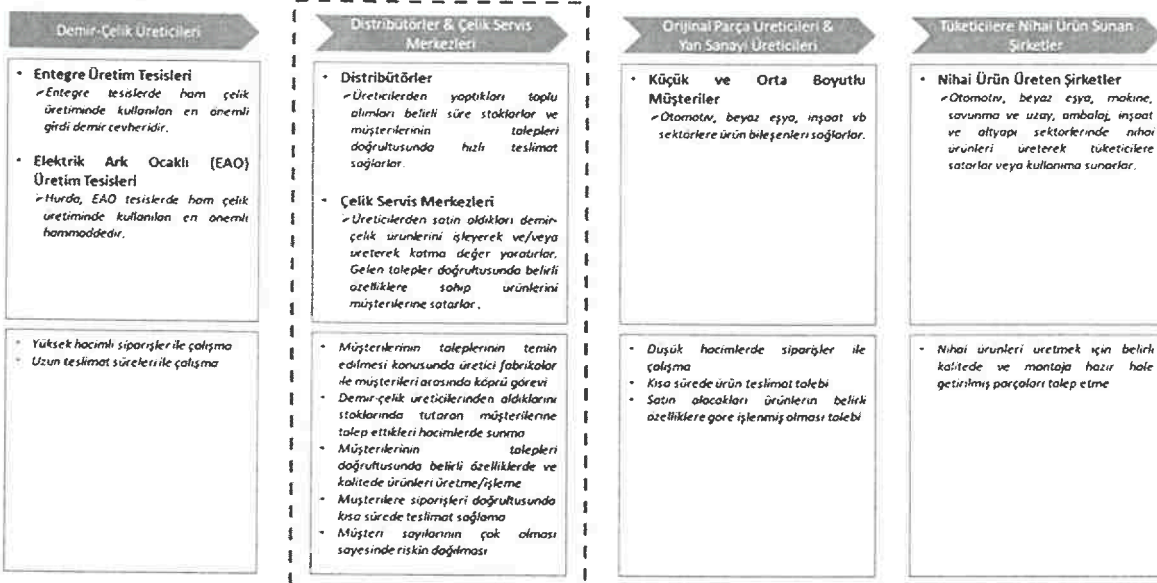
Demir-Çelik Üreticileri

• Entegre Üretim Tesisleri
Entegre tesislerde ham çelik üretiminde kullanılan en önemli girdi demir cevheridir.

• Elektrik Ark Ocaklı (EAO) Üretim Tesisleri
Hurda, EAO tesislerde ham çelik üretiminde kullanılan en önemli hammaddedir.

• Yüksek hacimli siparişler ile çalışma
• Uzun teslimat süreleri ile çalışma

Distribütörler & Çelik Servis Merkezleri

• Distribütörler
Üreticilerden yaptıkları toplu alımları belirli süre stoklarlar ve müşterilerinin talepleri doğrultusunda hızlı teslimat sağlarlar.

• Çelik Servis Merkezleri
Üreticilerden satın aldıkları demir-çelik ürünlerini işleyerek ve/veya üreterek katma değer yaratırlar. Gelen talepler doğrultusunda belirli özelliklere sahip ürünlerini müşterilerine satarlar.

• Müşterilerinin taleplerinin temin edilmesi konusunda üretici fabrikalar ile müşterileri arasında köprü görevi
• Demir-çelik üreticilerinden aldıklarını stoklarında tutarak müşterilerine talep ettikleri hacimlerde sunma
• Müşterilerinin talepleri doğrultusunda belirli özelliklerde ve kalitede ürünleri üretme/işleme
• Müşterilere siparişleri doğrultusunda kısa sürede teslimat sağlama
• Müşteri sayılarının çok olması sayesinde riskin dağılması

Orijinal Parça Üreticileri & Yan Sanayi Üreticileri

• Küçük ve Orta Boyutlu Müşteriler
Otomotiv, beyaz eşya, inşaat vb sektörlere ürün bileşenleri sağlarlar.

• Düşük hacimlerde siparişler ile çalışma
• Kısa sürede ürün teslimat talebi
• Satın alacakları ürünlerin belirli özelliklere göre işlenmiş olması talebi

Tüketicilere Nihai Ürün Sunan Şirketler

• Nihai Ürün Üreten Şirketler
Otomotiv, beyaz eşya, makine, savunma ve uzay, ambalaj, inşaat ve altyapı sektörlerinde nihai ürünleri üreterek tüketicilere satarlar veya kullanıma sunarlar.

• Nihai ürünleri üretmek için belirli kalitede ve montaja hazır hale getirilmiş parçaları talep etme